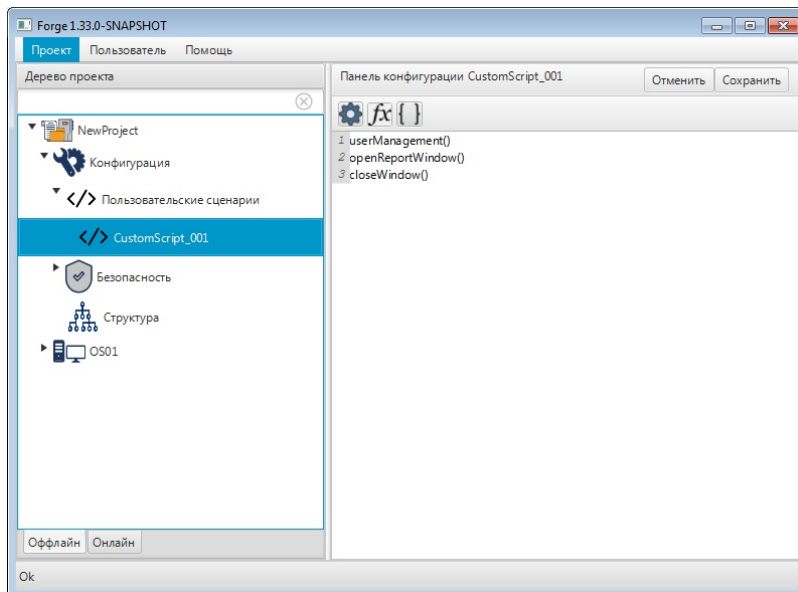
Forge 1.33.0-SNAPSHOT

Проект Пользователь Помощь

Дерево проекта

NewProject
Конфигурация
Пользовательские сценарии
CustomScript_001
Безопасность
Структура
OS01

Оффлайн Онлайн

Панель конфигурации CustomScript_001

Отменить Сохранить

$fx$ { }

1 userManagement()
2 openReportWindow()
3 closeWindow()

Ok